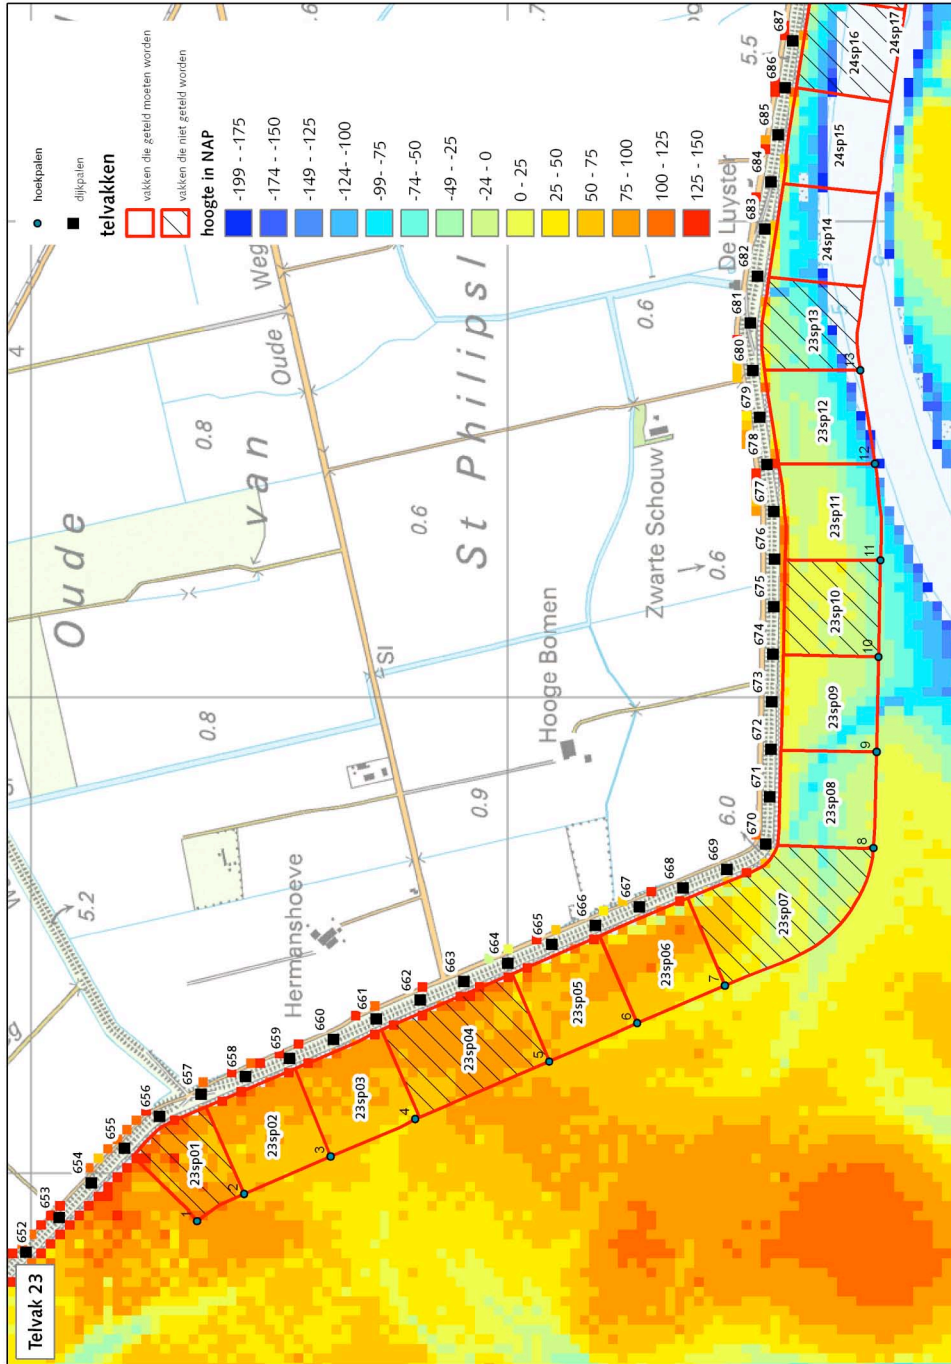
hoekpalen
dijkpalen
telvakken
vakken die geteld moeten worden
vakken die niet geteld worden
hoogte in NAP
-199 - -175
-174 - -150
-149 - -125
-124 - -100
-99 - -75
-74 - -50
-49 - -25
-24 - 0
0 - 25
25 - 50
50 - 75
75 - 100
100 - 125
125 - 150

Telvak 23

Oude van St Philipsl
Oude Weg
Hooge Bomen
Zwarte Schouw
Hermanshoeve
De Luyster
Sl
0.8
0.8
0.6
0.6
0.6
0.9
5.2
6.0
5.5

652
653
654
655
656
657
658
659
660
661
662
663
664
665
666
667
668
669
670
671
672
673
674
675
676
677
678
679
680
681
682
683
684
685
686
687

1
2
3
4
5
6
7
8
9
10
11
12
13

23sp01
23sp02
23sp03
23sp04
23sp05
23sp06
23sp07
23sp08
23sp09
23sp10
23sp11
23sp12
23sp13
24sp14
24sp15
24sp16
24sp17